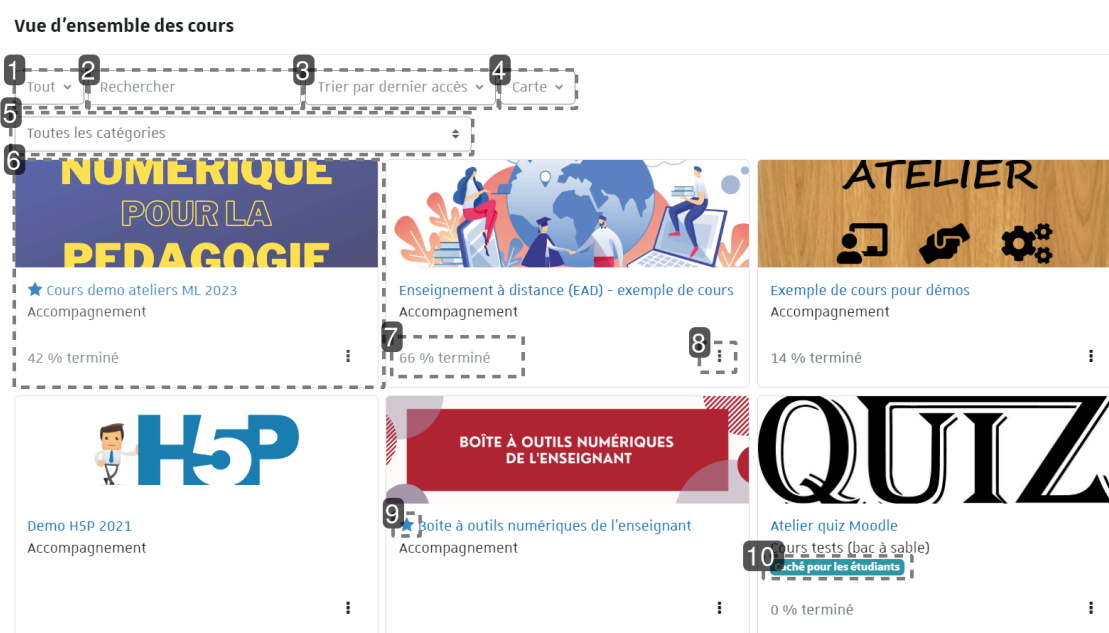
Vue d'ensemble des cours

1 Tout
2 Rechercher
3 Trier par dernier accès
4 Carte
5 Toutes les catégories
6

NUMÉRIQUE POUR LA PÉDAGOGIE

Cours demo ateliers ML 2023
Accompagnement
42 % terminé

Enseignement à distance (EAD) - exemple de cours
Accompagnement
7 66 % terminé
8

ATELIER

Exemple de cours pour démos
Accompagnement
14 % terminé

H5P

Demo H5P 2021
Accompagnement

BOÎTE À OUTILS NUMÉRIQUES DE L'ENSEIGNANT

9 Boîte à outils numériques de l'enseignant
Accompagnement

QUIZ

Atelier quiz Moodle
10 Cours tests (bac à sable)
Caché pour les étudiants
0 % terminé